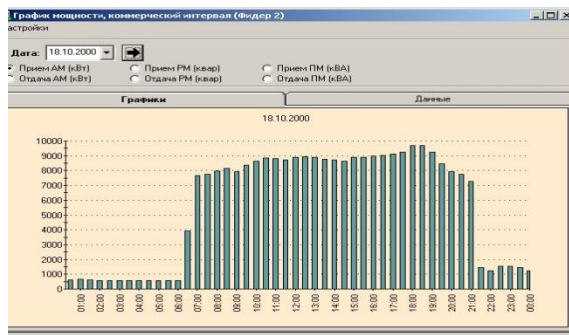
График мощности, коммерческий интервал (Фидер 2)

астройки

Дата: 18.10.2000

Прием АМ (кВт)
Отдача АМ (кВт)
Прием РМ (квар)
Отдача РМ (квар)
Прием ПМ (кВА)
Отдача ПМ (кВА)

Графики
Данные

18.10.2000

10000
9000
8000
7000
6000
5000
4000
3000
2000
1000
0

01:00
02:00
03:00
04:00
05:00
06:00
07:00
08:00
09:00
10:00
11:00
12:00
13:00
14:00
15:00
16:00
17:00
18:00
19:00
20:00
21:00
22:00
23:00
00:00